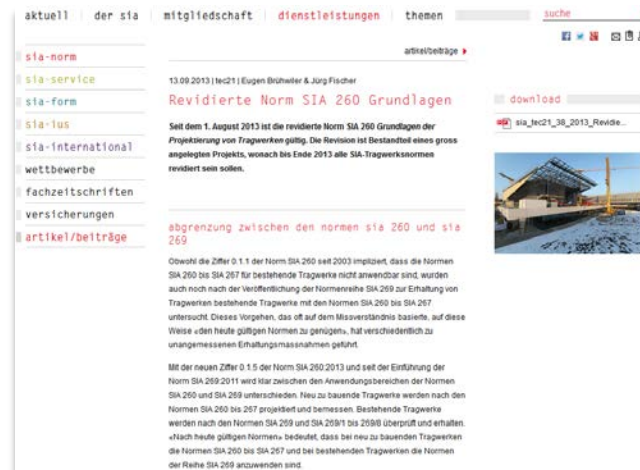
aktuell | der sia | mitgliedschaft | dienstleistungen | themen

suche

sia-norm
sia-service
sia-form
sia-ius
sia-international
wettbewerbe
fachzeitschriften
versicherungen
artikel/beiträge

artikel/beiträge

13.09.2013 | tec21 | Eugen Brühwiler & Jürg Fischer

Revidierte Norm SIA 260 Grundlagen

Seit dem 1. August 2013 ist die revidierte Norm SIA 260 Grundlagen der Projektierung von Tragwerken gültig. Die Revision ist Bestandteil eines gross angelegten Projekts, wonach bis Ende 2013 alle SIA-Tragwerksnormen revidiert sein sollen.

abgrenzung zwischen den normen sia 260 und sia 269

Obwohl die Ziffer 0.1.1 der Norm SIA 260 seit 2003 impliziert, dass die Normen SIA 260 bis SIA 267 für bestehende Tragwerke nicht anwendbar sind, wurden auch noch nach der Veröffentlichung der Normenreihe SIA 269 zur Erhaltung von Tragwerken bestehende Tragwerke mit den Normen SIA 260 bis SIA 267 untersucht. Dieses Vorgehen, das oft auf dem Missverständnis basierte, auf diese Weise «den heute gültigen Normen zu genügen», hat verschiedentlich zu unangemessenen Erhaltungsmassnahmen geführt.

Mit der neuen Ziffer 0.1.5 der Norm SIA 260:2013 und seit der Einführung der Norm SIA 269:2011 wird klar zwischen den Anwendungsbereichen der Normen SIA 260 und SIA 269 unterschieden. Neu zu bauende Tragwerke werden nach den Normen SIA 260 bis 267 projektiert und bemessen. Bestehende Tragwerke werden nach den Normen SIA 269 und SIA 269/1 bis 269/8 überprüft und erhalten. «Nach heute gültigen Normen» bedeutet, dass bei neu zu bauenden Tragwerken die Normen SIA 260 bis SIA 267 und bei bestehenden Tragwerken die Normen der Reihe SIA 269 anzuwenden sind.

download

sia_tec21_38_2013_Revidie...